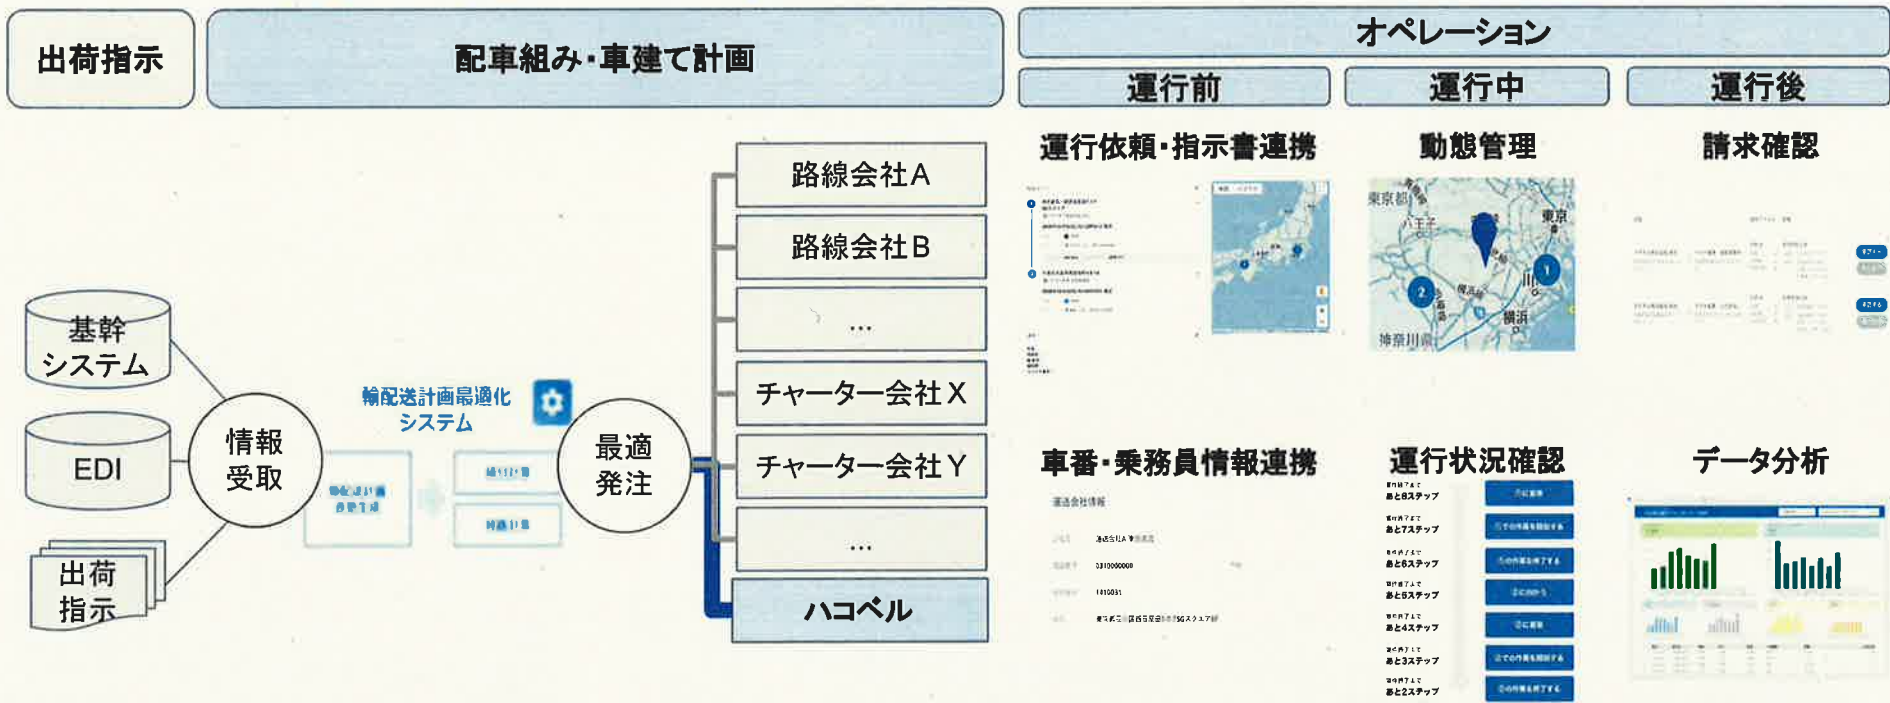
出荷指示

配車組み・車建て計画

オペレーション

運行前

運行中

運行後

基幹システム

EDI

出荷指示

情報受取

輸配送計画最適化システム

最適発注

路線会社A

路線会社B

…

チャーター会社X

チャーター会社Y

…

ハコベル

運行依頼・指示書連携

動態管理

請求確認

東京都

八王子

東京

神奈川県

横浜

車番・乗務員情報連携

運行状況確認

データ分析

あと8ステップ

あと7ステップ

あと6ステップ

あと5ステップ

あと4ステップ

あと3ステップ

あと2ステップ